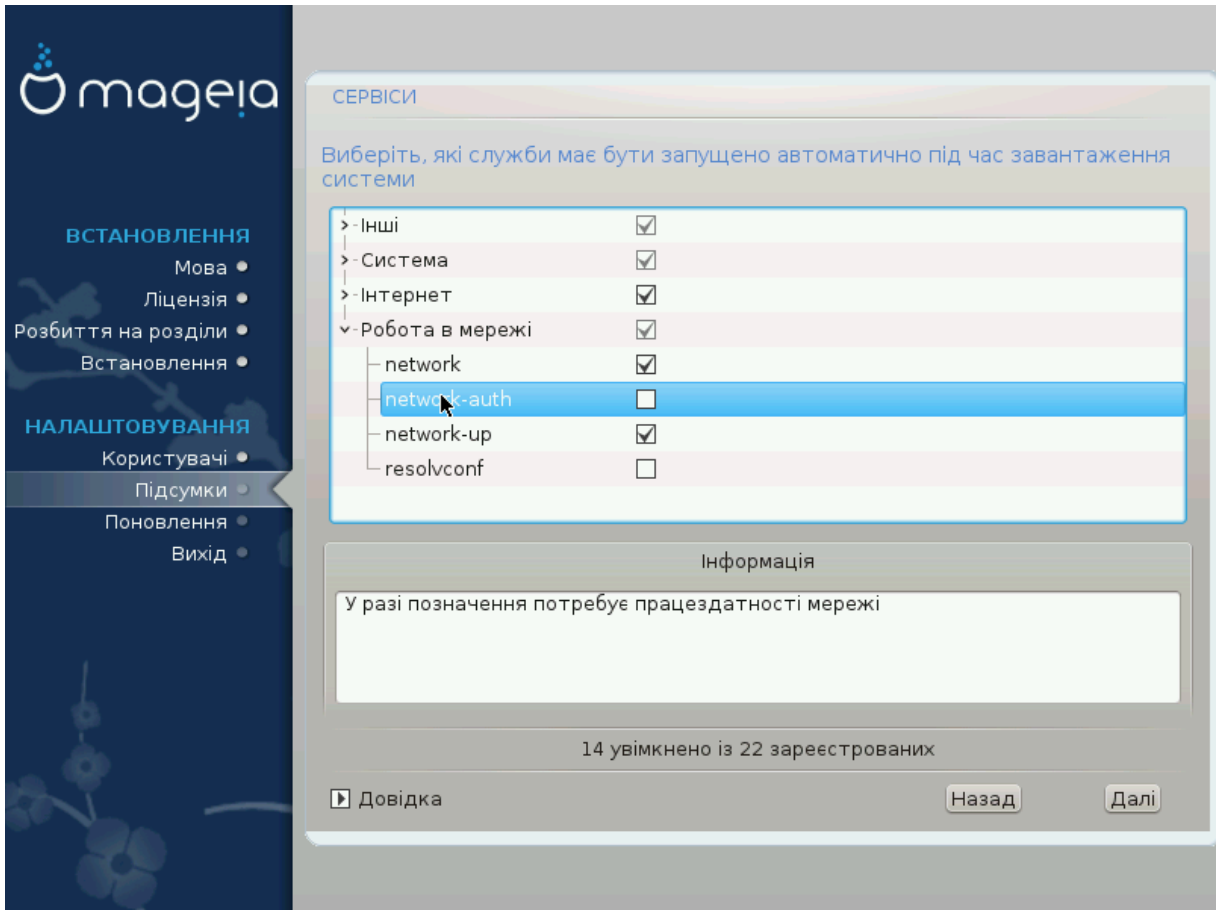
mageia

ВСТАНОВЛЕННЯ
Мова
Ліцензія
Розбиття на розділи
Встановлення

НАЛАШТОВУВАННЯ
Користувачі
Підсумки
Поновлення
Вихід

СЕРВІСИ

Виберіть, які служби має бути запущено автоматично під час завантаження системи

Інші
Система
Інтернет
Робота в мережі
network
network-auth
network-up
resolvconf

Інформація

У разі позначення потребує працездатності мережі

14 увімкнено із 22 зареєстрованих

Довідка
Назад
Далі